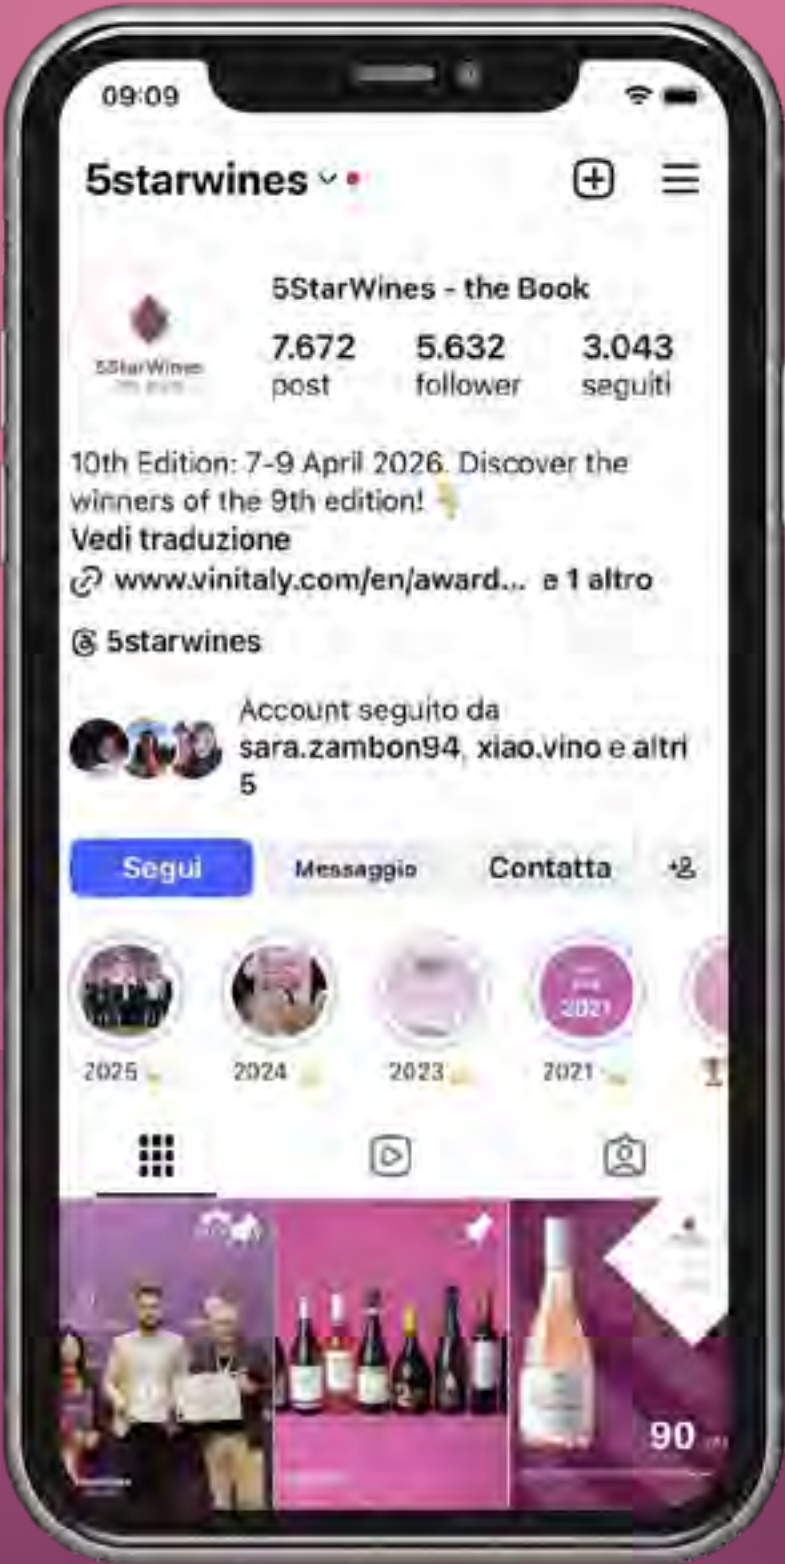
09:09

5starwines

5StarWines - the Book

5StarWines

7.672 post

5.632 follower

3.043 seguiti

10th Edition: 7-9 April 2026. Discover the winners of the 9th edition!
Vedi traduzione
www.vinitaly.com/en/award... e 1 altro

5starwines

Account seguito da sara.zambon94, xiao.vino e altri 5

Segui

Messaggio

Contatta

+2

2021

2025

2024

2023

2021

90